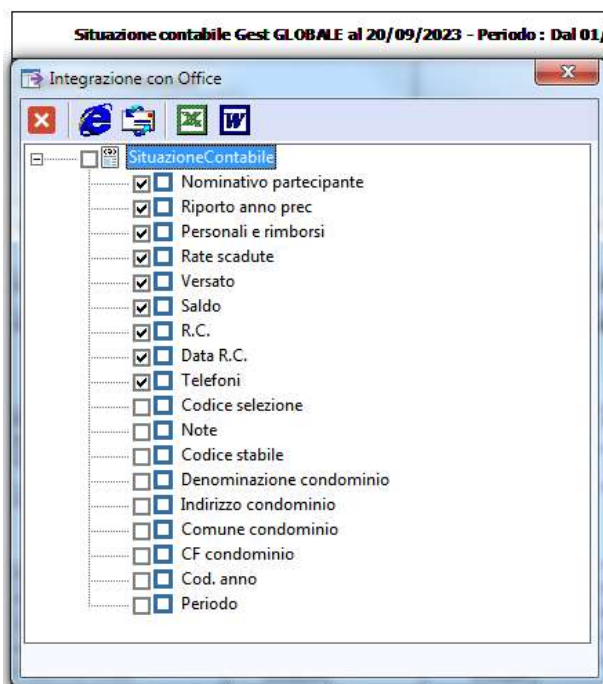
Situazione contabile Gest GLOBALE al 20/09/2023 - Periodo : Dal 01/

Integrazione con Office

SituazioneContabile
Nominativo partecipante
Riporto anno prec
Personali e rimborsi
Rate scadute
Versato
Saldo
R.C.
Data R.C.
Telefoni
Codice selezione
Note
Codice stabile
Denominazione condominio
Indirizzo condominio
Comune condominio
CF condominio
Cod. anno
Periodo